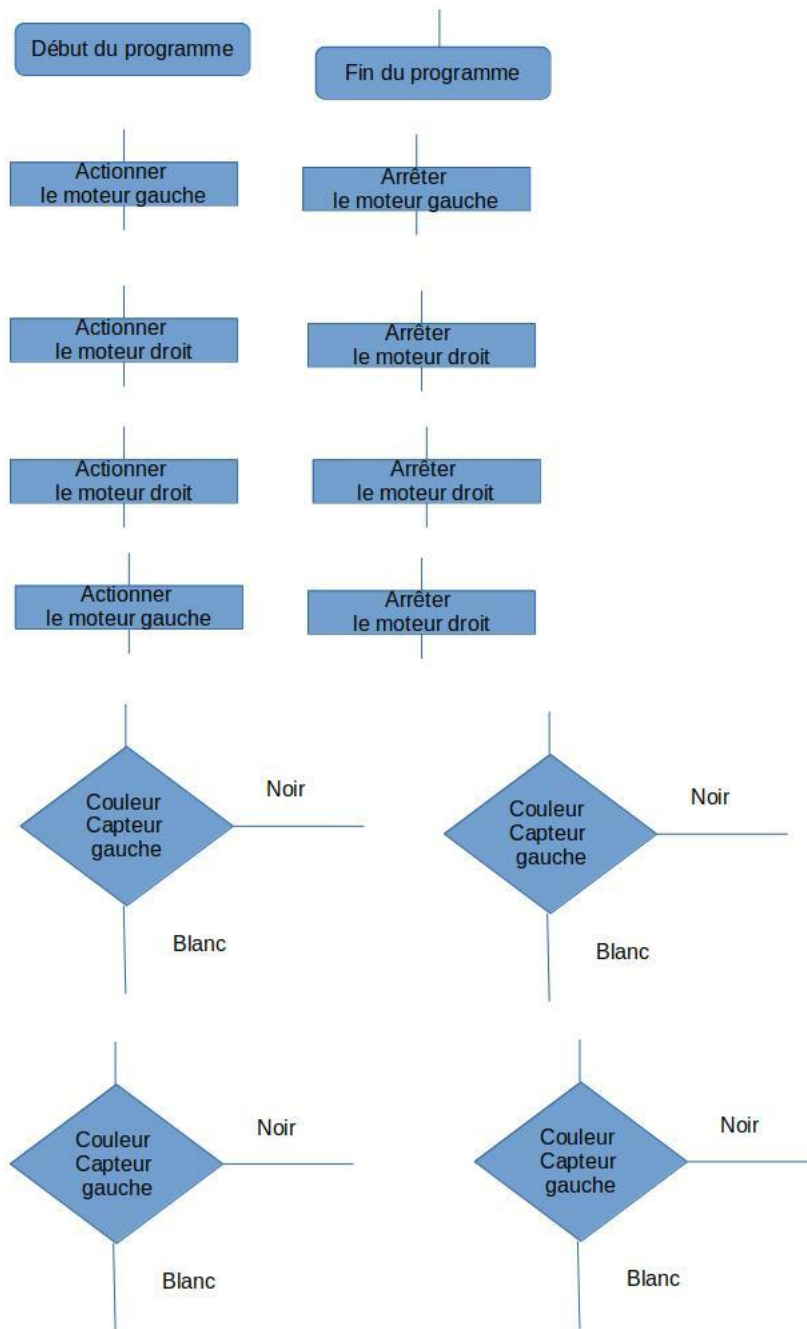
Début du programme

Fin du programme

Actionner le moteur gauche

Arrêter le moteur gauche

Actionner le moteur droit

Arrêter le moteur droit

Actionner le moteur droit

Arrêter le moteur droit

Actionner le moteur gauche

Arrêter le moteur droit

Couleur Capteur gauche

Noir

Blanc

Couleur Capteur gauche

Noir

Blanc

Couleur Capteur gauche

Noir

Blanc

Couleur Capteur gauche

Noir

Blanc